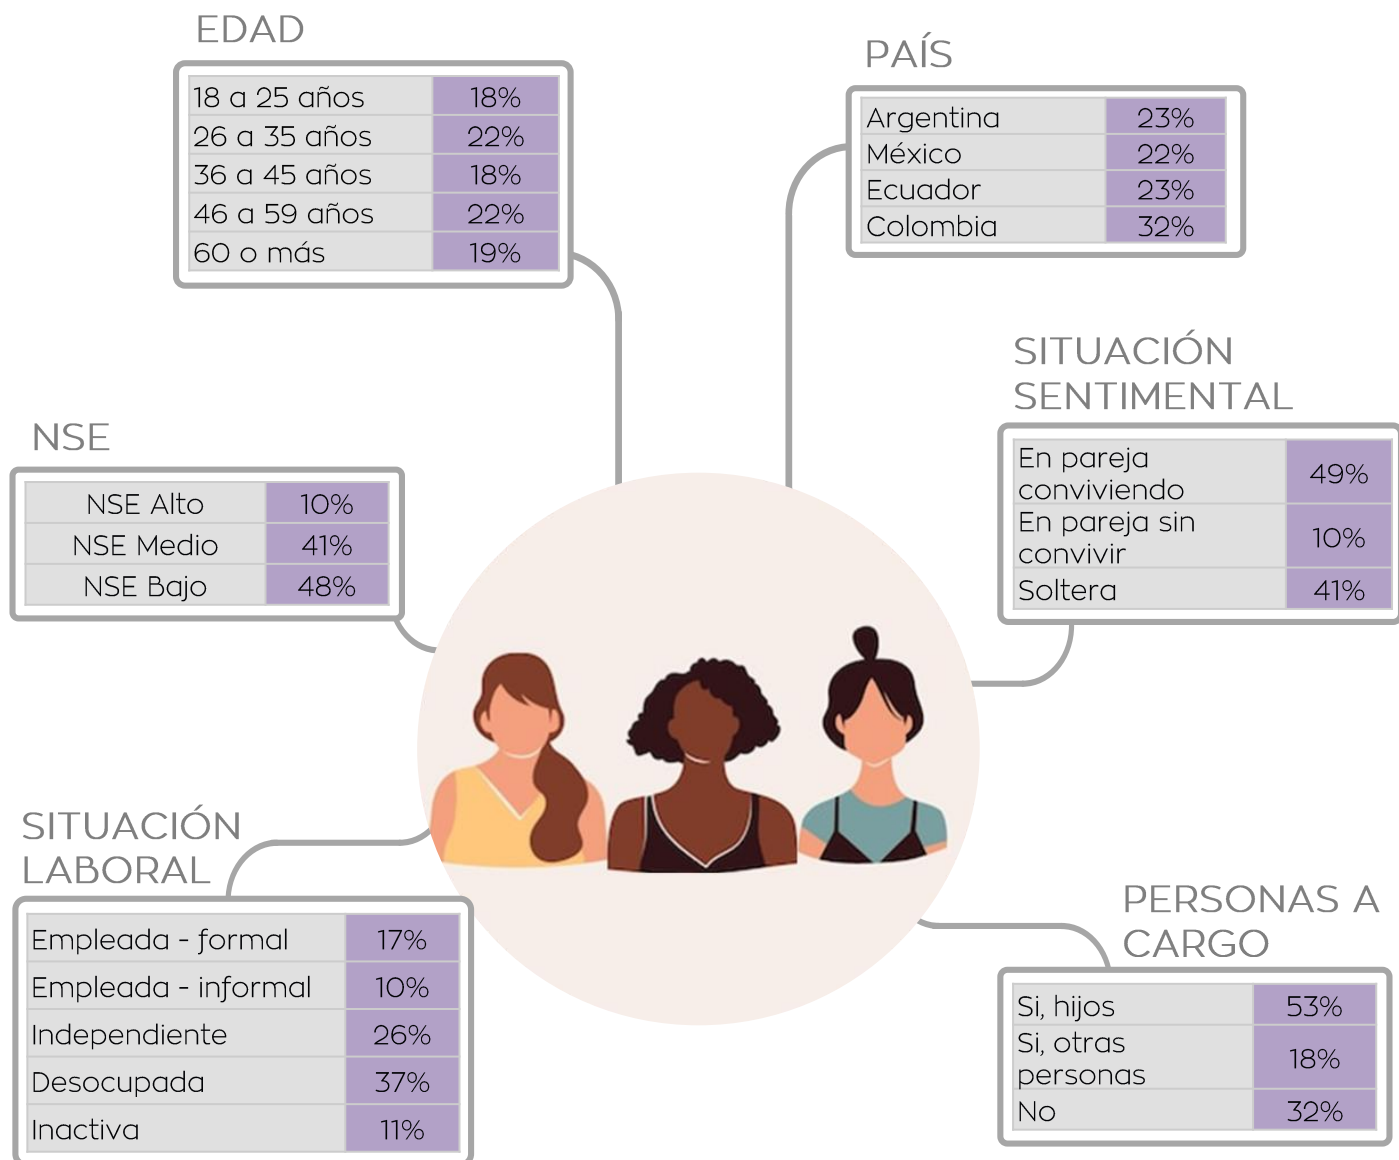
EDAD

| 18 a 25 años | 18% |
|---|---|
| 26 a 35 años | 22% |
| 36 a 45 años | 18% |
| 46 a 59 años | 22% |
| 60 o más | 19% |

PAÍS

| Argentina | 23% |
|---|---|
| México | 22% |
| Ecuador | 23% |
| Colombia | 32% |

SITUACIÓN SENTIMENTAL

| En pareja conviviendo | 49% |
|---|---|
| En pareja sin convivir | 10% |
| Soltera | 41% |

NSE

| NSE Alto | 10% |
|---|---|
| NSE Medio | 41% |
| NSE Bajo | 48% |

SITUACIÓN LABORAL

| Empleada - formal | 17% |
|---|---|
| Empleada - informal | 10% |
| Independiente | 26% |
| Desocupada | 37% |
| Inactiva | 11% |

PERSONAS A CARGO

| Si, hijos | 53% |
|---|---|
| Si, otras personas | 18% |
| No | 32% |